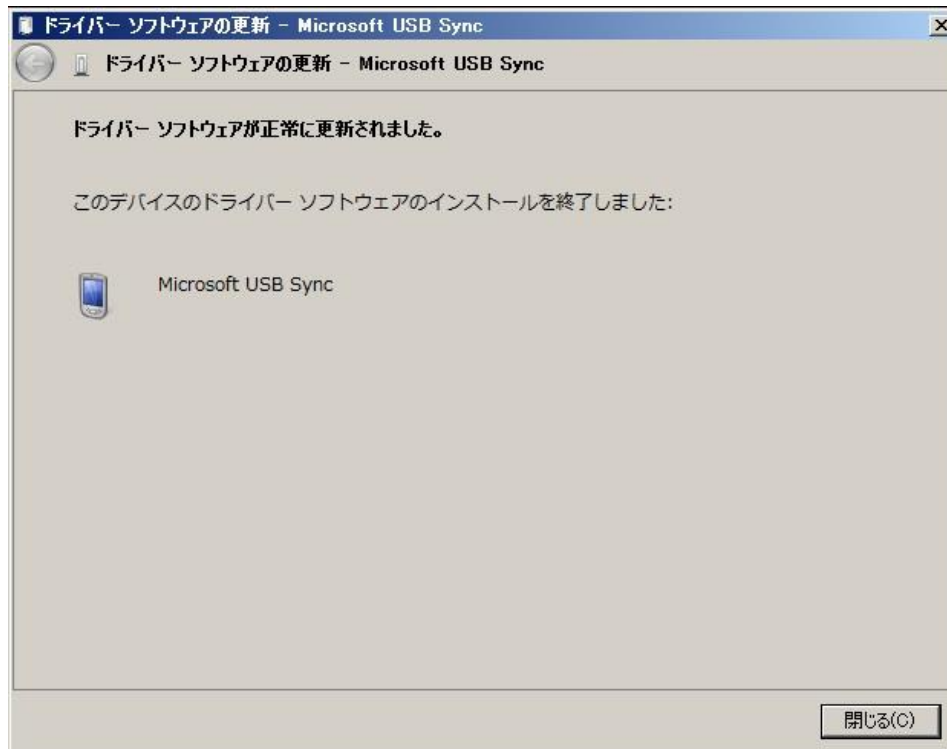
ドライバー ソフトウェアの更新 - Microsoft USB Sync

ドライバー ソフトウェアの更新 - Microsoft USB Sync

ドライバー ソフトウェアが正常に更新されました。

このデバイスのドライバー ソフトウェアのインストールを終了しました:

Microsoft USB Sync

閉じる(C)